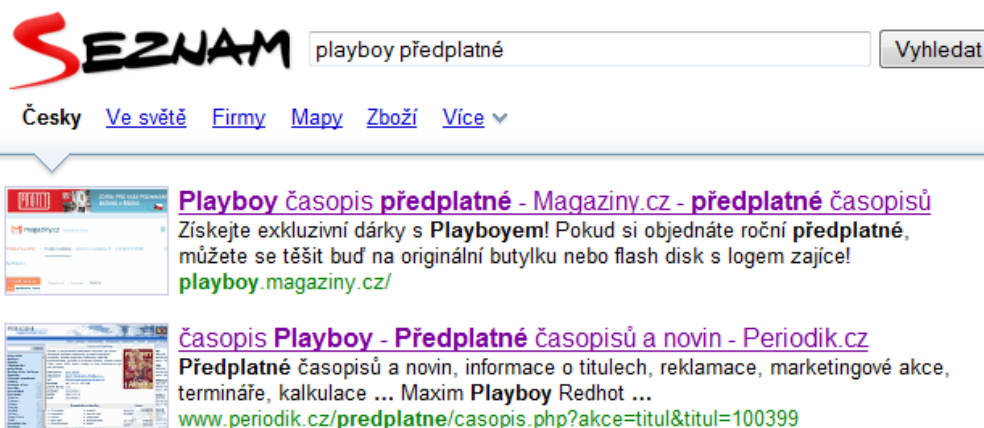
SEZNAM

playboy předplatné

Vyhledat

Česky Ve světě Firmy Mapy Zboží Více

Playboy časopis předplatné - Magaziny.cz - předplatné časopisů
Získejte exkluzivní dárky s Playboyem! Pokud si objednáte roční předplatné, můžete se těšit buď na originální butylku nebo flash disk s logem zajíce!
playboy.magaziny.cz/

časopis Playboy - Předplatné časopisů a novin - Periodik.cz
Předplatné časopisů a novin, informace o titulech, reklamace, marketingové akce, termináře, kalkulace ... Maxim Playboy Redhot ...
www.periodik.cz/predplatne/casopis.php?akce=titul&titul=100399